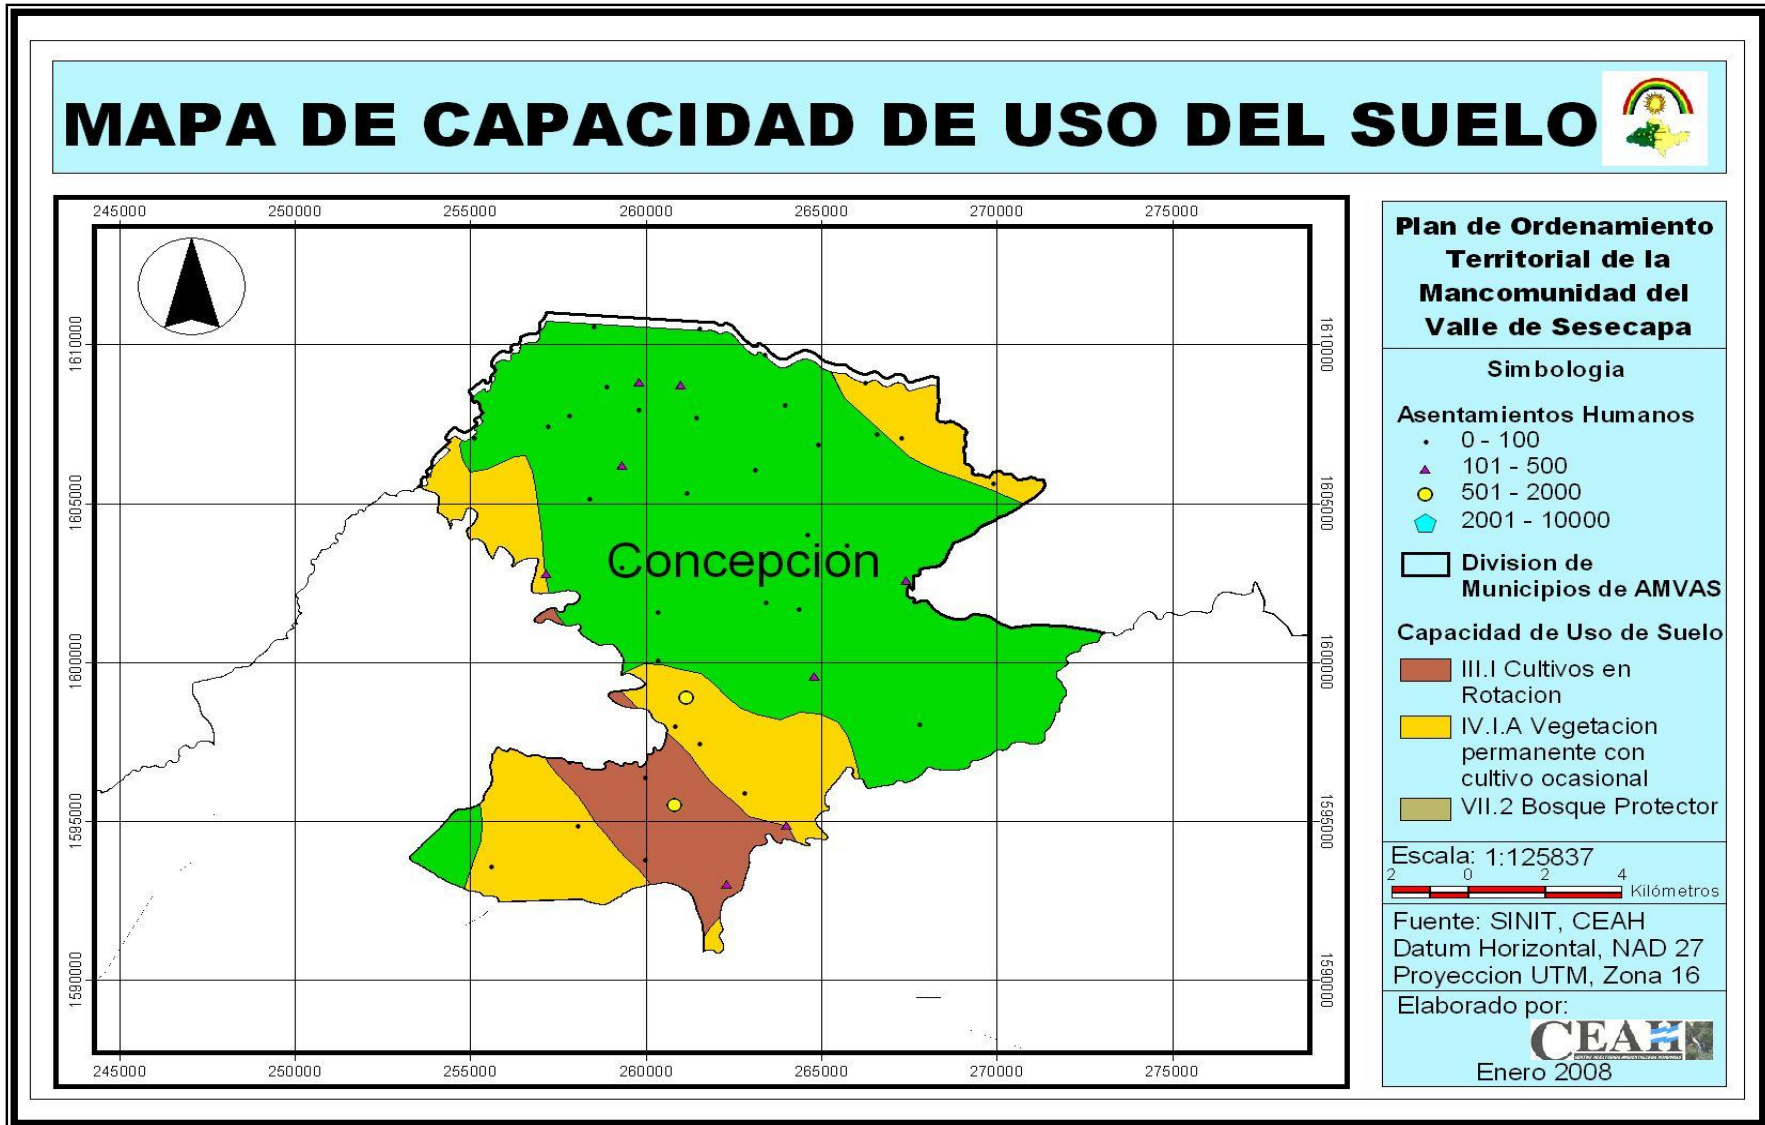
MAPA DE CAPACIDAD DE USO DEL SUELO

245000 250000 255000 260000 265000 270000 275000

1610000 1605000 1600000 1595000 1590000

Concepcion

1610000 1605000 1600000 1595000 1590000

245000 250000 255000 260000 265000 270000 275000

Plan de Ordenamiento Territorial de la Mancomunidad del Valle de Sesecapa

Simbologia

Asentamientos Humanos
0 - 100
101 - 500
501 - 2000
2001 - 10000

Division de Municipios de AMVAS

Capacidad de Uso de Suelo
III.I Cultivos en Rotacion
IV.I.A Vegetacion permanente con cultivo ocasional
VII.2 Bosque Protector

Escala: 1:125837
2 0 2 4 Kilómetros

Fuente: SINIT, CEAH
Datum Horizontal, NAD 27
Proyeccion UTM, Zona 16

Elaborado por:
CEAH
Enero 2008